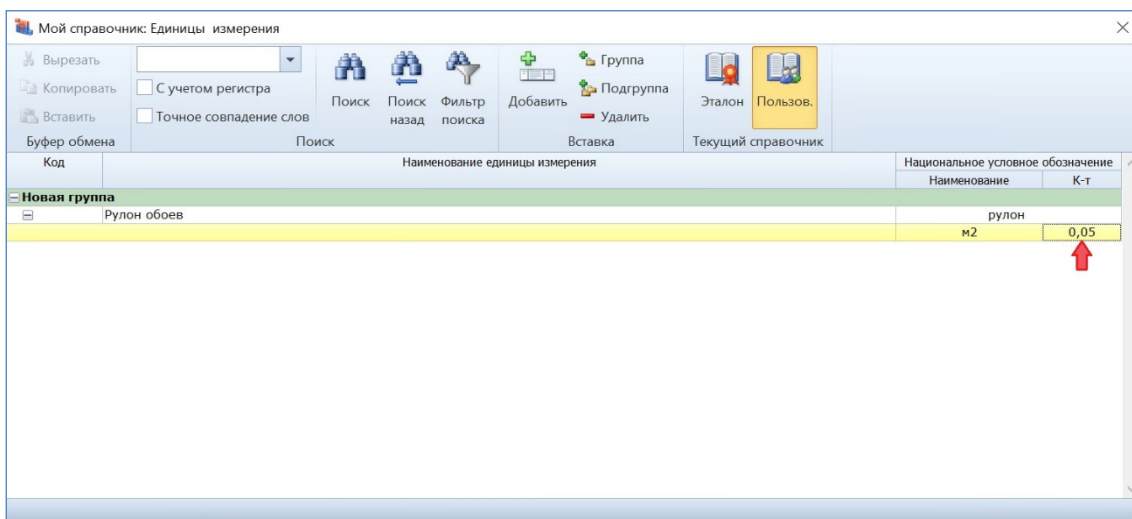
Мой справочник: Единицы измерения

Вырезать
Копировать
Вставить
Буфер обмена

С учетом регистра
Точное совпадение слов
Поиск
Поиск назад
Фильтр поиска
Поиск

Добавить
Группа
Подгруппа
Удалить
Вставка

Эталон
Пользов.
Текущий справочник

| Код | Наименование единицы измерения | Национальное условное обозначение Наименование | К-т |
|---|---|---|---|
| Новая группа | | | |
| | Рулон обоев | рулон | |
| | | м2 | 0,05 |